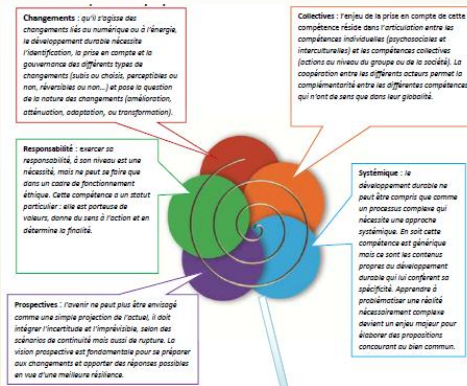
Changements : qu'il s'agisse des changements liés au numérique ou à l'énergie, le développement durable nécessite l'identification, la prise en compte et la gouvernance des différents types de changements (subis ou choisis, perceptibles ou non, réversibles ou non…) et pose la question de la nature des changements (amélioration, atténuation, adaptation, ou transformation).

Collectives : l'enjeu de la prise en compte de cette compétence réside dans l'articulation entre les compétences individuelles (psychosociales et interculturelles) et les compétences collectives (actions au niveau du groupe ou de la société). La coopération entre les différents acteurs permet la complémentarité entre les différentes compétences qui n'ont de sens que dans leur globalité.

Responsabilité : exercer sa responsabilité, à son niveau est une nécessité, mais ne peut se faire que dans un cadre de fonctionnement éthique. Cette compétence a un statut particulier : elle est porteuse de valeurs, donne du sens à l'action et en détermine la finalité.

Systémique : le développement durable ne peut être compris que comme un processus complexe qui nécessite une approche systémique. En soit cette compétence est générique mais ce sont les contenus propres au développement durable qui lui confèrent sa spécificité. Apprendre à problématiser une réalité nécessairement complexe devient un enjeu majeur pour élaborer des propositions concourant au bien commun.

Prospectives : l'avenir ne peut plus être envisagé comme une simple projection de l'actuel, il doit intégrer l'incertitude et l'imprévisible, selon des scénarios de continuité mais aussi de rupture. La vision prospective est fondamentale pour se préparer aux changements et apporter des réponses possibles en vue d'une meilleure résilience.